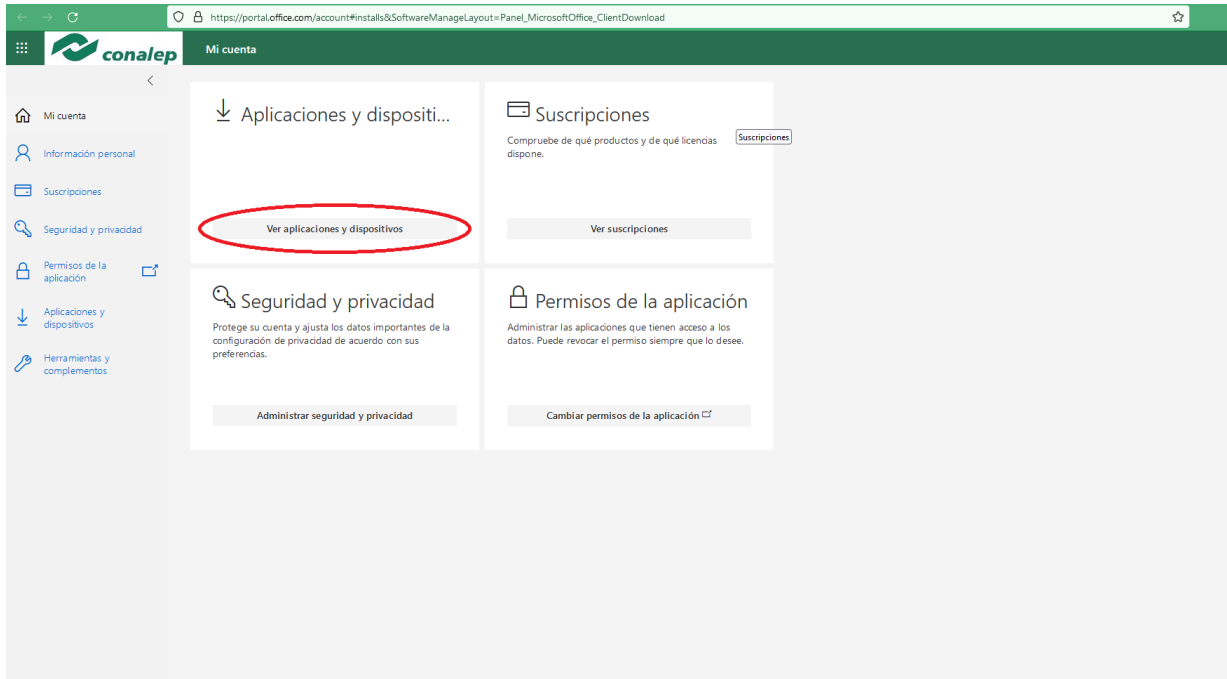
https://portal.office.com/account#installs&SoftwareManageLayout=Panel_MicrosoftOffice_ClientDownload

conalep

Mi cuenta

Mi cuenta

Información personal

Suscripciones

Seguridad y privacidad

Permisos de la aplicación

Aplicaciones y dispositivos

Herramientas y complementos

Aplicaciones y dispositi...

Ver aplicaciones y dispositivos

Suscripciones

Compruebe de qué productos y de qué licencias dispone.

Suscripciones

Ver suscripciones

Seguridad y privacidad

Protege su cuenta y ajusta los datos importantes de la configuración de privacidad de acuerdo con sus preferencias.

Administrar seguridad y privacidad

Permisos de la aplicación

Administrar las aplicaciones que tienen acceso a los datos. Puede revocar el permiso siempre que lo desee.

Cambiar permisos de la aplicación